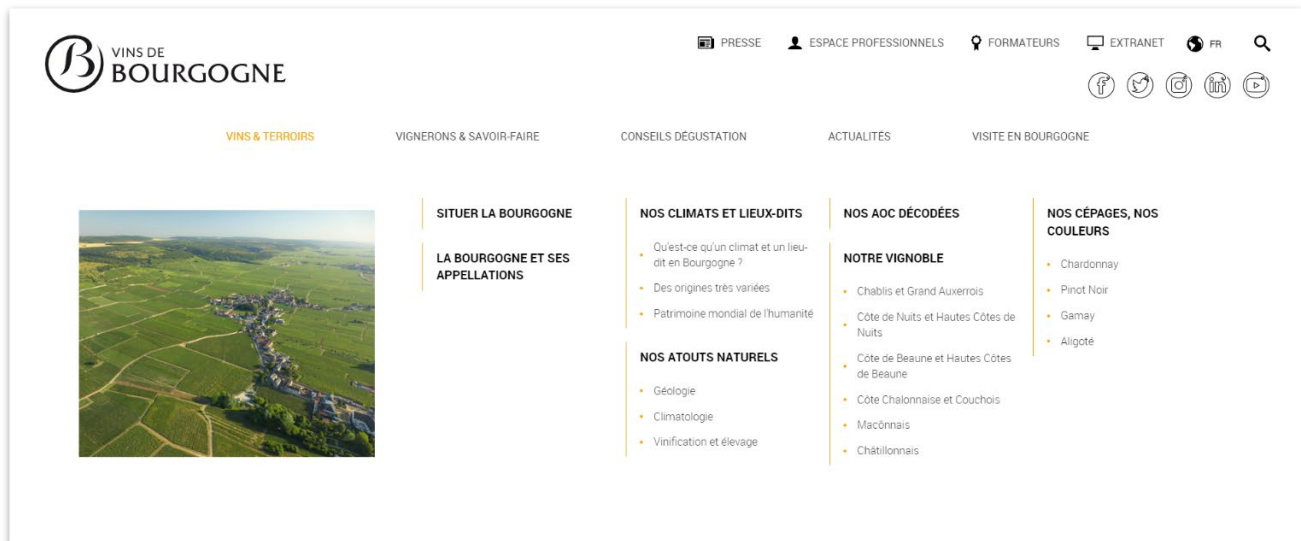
VINS DE BOURGOGNE

PRESSE ESPACE PROFESSIONNELS FORMATEURS EXTRANET FR

VINS & TERROIRS VIGNERONS & SAVOIR-FAIRE CONSEILS DÉGUSTATION ACTUALITÉS VISITE EN BOURGOGNE

SITUER LA BOURGOGNE

LA BOURGOGNE ET SES APPELLATIONS

NOS CLIMATS ET LIEUX-DITS

Qu'est-ce qu'un climat et un lieu-dit en Bourgogne ?

Des origines très variées

Patrimoine mondial de l'humanité

NOS ATOUTS NATURELS

Géologie

Climatologie

Vinification et élevage

NOS AOC DÉCODÉES

NOTRE VIGNOBLE

Chablis et Grand Auxerrois

Côte de Nuits et Hautes Côtes de Nuits

Côte de Beaune et Hautes Côtes de Beaune

Côte Chalonnaise et Couchois

Mâconnais

Châtillonnais

NOS CÉPAGES, NOS COULEURS

Chardonnay

Pinot Noir

Gamay

Aligoté